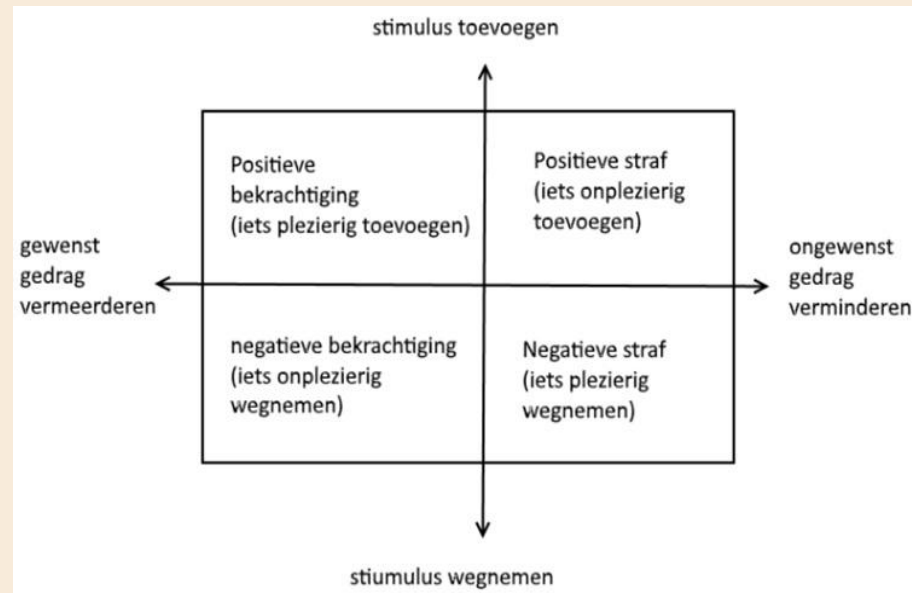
stimulus toevoegen

gewenst gedrag vermeerderen

Positieve bekrachtiging (iets plezierig toevoegen)

Positieve straf (iets onplezierig toevoegen)

ongewenst gedrag verminderen

negatieve bekrachtiging (iets onplezierig wegnemen)

Negatieve straf (iets plezierig wegnemen)

stiumulus wegnemen